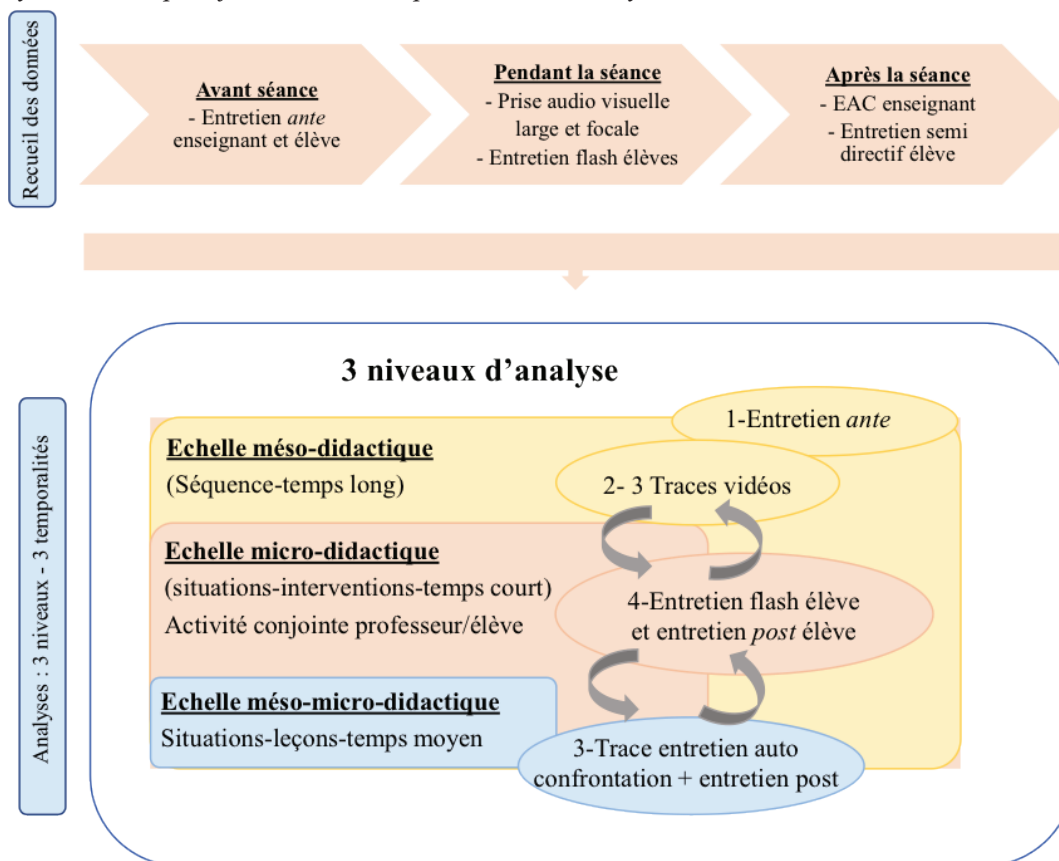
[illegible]

Recueil des données

Avant séance
- Entretien *ante* enseignant et élève

Pendant la séance
- Prise audio visuelle large et focale
- Entretien flash élèves

Après la séance
- EAC enseignant
- Entretien semi directif élève

Analyses : 3 niveaux - 3 temporalités

3 niveaux d'analyse

Echelle méso-didactique
(Séquence-temps long)

Echelle micro-didactique
(situations-interventions-temps court)
Activité conjointe professeur/élève

Echelle méso-micro-didactique
Situations-leçons-temps moyen

1-Entretien *ante*

2- 3 Traces vidéos

4-Entretien flash élève et entretien *post* élève

3-Trace entretien auto confrontation + entretien post